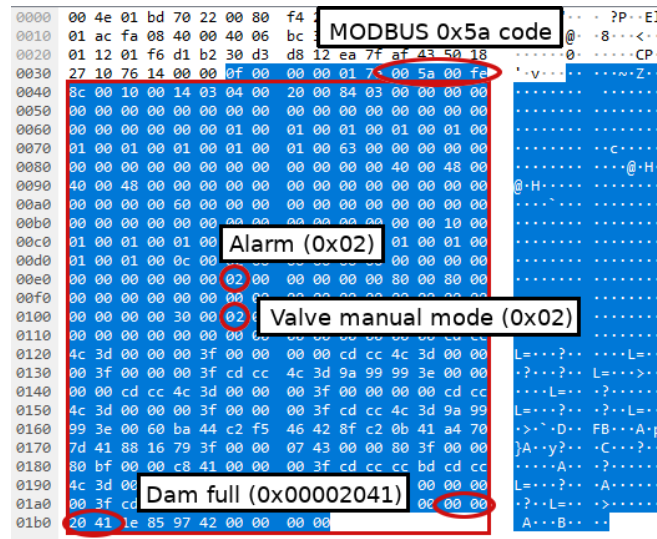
0000 00 4e 01 bd 70 22 00 80 f4 2 ?P··EI
0010 01 ac fa 08 40 00 40 06 bc @··8···<·
0020 01 12 01 f6 d1 b2 30 d3 d8 12 ea 7f af 43 50 18 ·0·····CP
0030 27 10 76 14 00 00 0f 00 00 00 01 7 00 5a 00 fe '·v·······~Z·
0040 8c 00 10 00 14 03 04 00 20 00 84 03 00 00 00 00
0050 00 00 00 00 00 00 00 00 00 00 00 00 00 00 00 00
0060 00 00 00 00 00 00 01 00 01 00 01 00 01 00 01 00
0070 01 00 01 00 01 00 01 00 01 00 63 00 00 00 00 00 ·········c·····
0080 00 00 00 00 00 00 00 00 00 00 00 00 40 00 48 00 ···········@·H
0090 40 00 48 00 00 00 00 00 00 00 00 00 00 00 00 00 @·H·····
00a0 00 00 00 00 60 00 00 00 ····`···
00b0 00 00 00 00 00 00 00 00 00 00 00 00 00 00 10 00
00c0 01 00 01 00 01 00 01 00 01 00 01 00
00d0 01 00 01 00 0c 00
00e0 00 00 00 00 00 00 02 00 00 00 80 00 80
00f0 00 00 00 00 00 00 00 00
0100 00 00 00 00 30 00 02 00
0110 00 00 00 00 00 00
0120 4c 3d 00 00 00 3f 00 00 00 00 cd cc 4c 3d 00 00 L=···?······L=·
0130 00 3f 00 00 00 3f cd cc 4c 3d 9a 99 99 3e 00 00 ·?···?·· L=···>·
0140 00 00 cd cc 4c 3d 00 00 00 3f 00 00 00 00 cd cc ····L=···?····
0150 4c 3d 00 00 00 3f 00 00 00 3f cd cc 4c 3d 9a 99 L=···?···?··L=·
0160 99 3e 00 60 ba 44 c2 f5 46 42 8f c2 0b 41 a4 70 ·>·`·D·· FB···A·p
0170 7d 41 88 16 79 3f 00 00 07 43 00 00 80 3f 00 00 }A··y?···C···?·
0180 80 bf 00 00 c8 41 00 00 00 3f cd cc bc cd cd cc ·····A···?·····
0190 4c 3d 00 L=···?·····A·
01a0 00 3f cd 00 00 ·?·L=····>··
01b0 20 41 1e 85 97 42 00 00 00 00 A···B···

MODBUS 0x5a code

Alarm (0x02)

Valve manual mode (0x02)

Dam full (0x00002041)